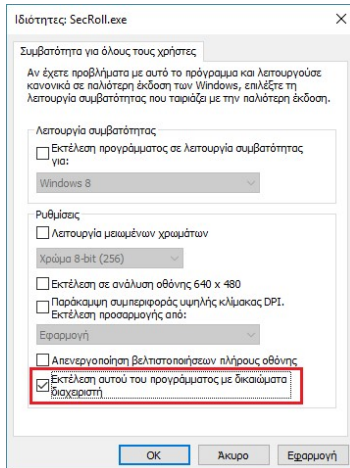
Ιδιότητες: SecRoll.exe

×

Συμβατότητα για όλους τους χρήστες

Αν έχετε προβλήματα με αυτό το πρόγραμμα και λειτουργούσε κανονικά σε παλιότερη έκδοση των Windows, επιλέξτε τη λειτουργία συμβατότητας που ταιριάζει με την παλιότερη έκδοση.

Λειτουργία συμβατότητας

Εκτέλεση προγράμματος σε λειτουργία συμβατότητας για:

Windows 8

Ρυθμίσεις

Λειτουργία μειωμένων χρωμάτων

Χρώμα 8-bit (256)

Εκτέλεση σε ανάλυση οθόνης 640 x 480

Παράκαμψη συμπεριφοράς υψηλής κλίμακας DPI. Εκτέλεση προσαρμογής από:

Εφαρμογή

Απενεργοποίηση βελτιστοποιήσεων πλήρους οθόνης

Εκτέλεση αυτού του προγράμματος με δικαιώματα διαχειριστή

OK

Άκυρο

Εφαρμογή